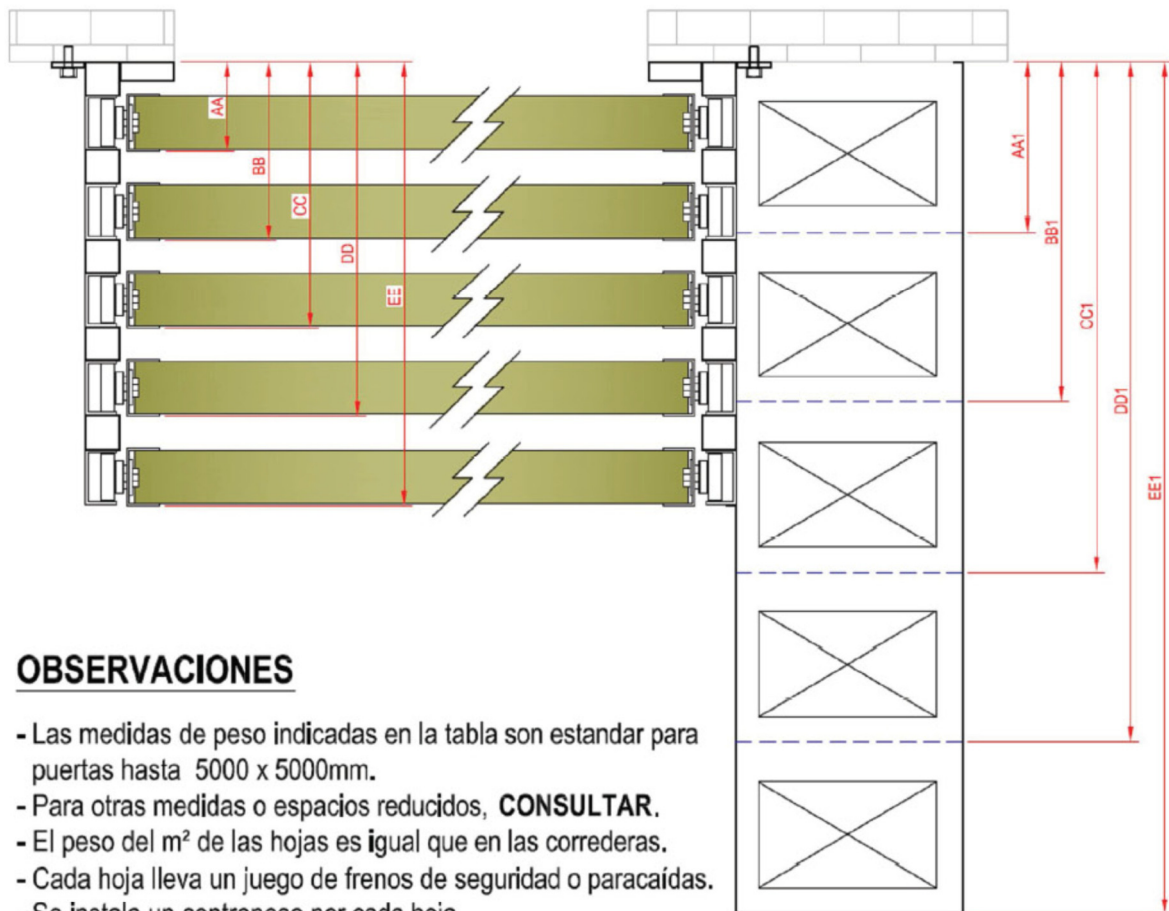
AA
BB
CC
DD
EE
AA1
BB1
CC1
DD1
EE1

OBSERVACIONES

- Las medidas de peso indicadas en la tabla son estandar para puertas hasta 5000 x 5000mm.
- Para otras medidas o espacios reducidos, CONSULTAR.
- El peso del m² de las hojas es igual que en las correderas.
- Cada hoja lleva un juego de frenos de seguridad o paracaídas.
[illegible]